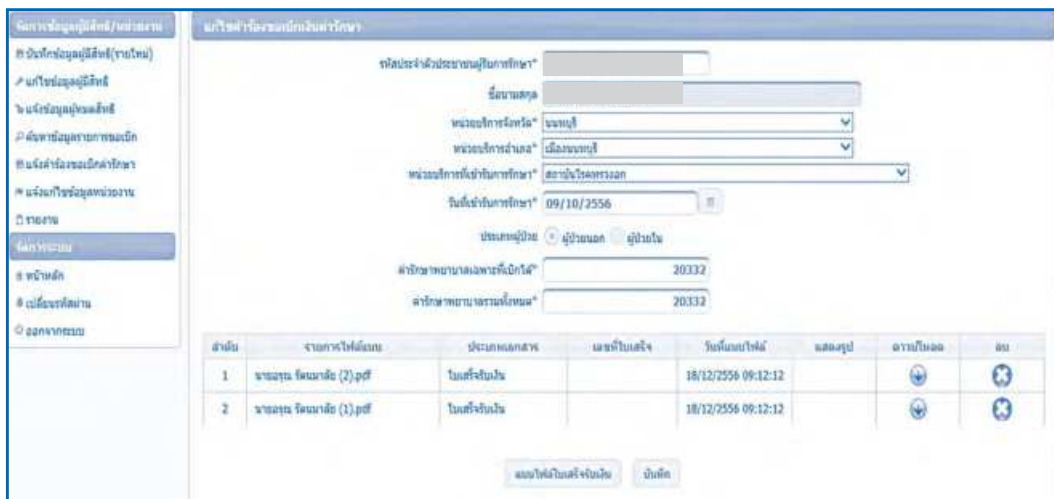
จัดการข้อมูลผู้มีสิทธิ์/หน่วยงาน
บันทึกข้อมูลผู้มีสิทธิ์(รายใหม่)
แก้ไขข้อมูลผู้มีสิทธิ์
แจ้งข้อมูลผู้หมดสิทธิ์
ค้นหาข้อมูลรายการขอเบิก
แจ้งคำร้องขอเบิกค่ารักษา
แจ้งแก้ไขข้อมูลหน่วยงาน
รายงาน
จัดการระบบ
หน้าหลัก
เปลี่ยนรหัสผ่าน
ออกจากระบบ

แก้ไขคำร้องขอเบิกเงินค่ารักษา

รหัสประจำตัวประชาชนผู้รับการรักษา*
ชื่อนามสกุล
หน่วยบริการจังหวัด* นนทบุรี
หน่วยบริการอำเภอ* เมืองนนทบุรี
หน่วยบริการที่เข้ารับการรักษา* สถาบันโรคทรวงอก
วันที่เข้ารับการรักษา* 09/10/2556
ประเภทผู้ป่วย ผู้ป่วยนอก ผู้ป่วยใน
ค่ารักษาพยาบาลเฉพาะที่เบิกได้* 20332
ค่ารักษาพยาบาลรวมทั้งหมด* 20332

| ลำดับ | รายการไฟล์แนบ | ประเภทเอกสาร | เลขที่ใบเสร็จ | วันที่แนบไฟล์ | แสดงรูป | ดาวน์โหลด | ลบ |
|---|---|---|---|---|---|---|---|
| 1 | นายอรุณ รัตนมาลัย (2).pdf | ใบเสร็จรับเงิน | | 18/12/2556 09:12:12 | | | |
| 2 | นายอรุณ รัตนมาลัย (1).pdf | ใบเสร็จรับเงิน | | 18/12/2556 09:12:12 | | | |

แนบไฟล์ใบเสร็จรับเงิน บันทึก